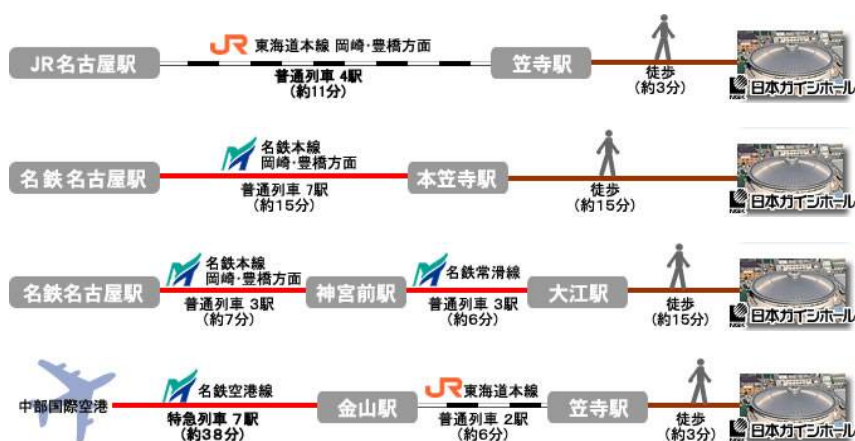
JR名古屋駅

JR 東海道本線 岡崎・豊橋方面

普通列車 4駅 (約11分)

笠寺駅

徒歩 (約3分)

日本ガイシホール

名鉄名古屋駅

名鉄本線 岡崎・豊橋方面

普通列車 7駅 (約15分)

本笠寺駅

徒歩 (約15分)

日本ガイシホール

名鉄名古屋駅

名鉄本線 岡崎・豊橋方面

普通列車 3駅 (約7分)

神宮前駅

名鉄常滑線

普通列車 3駅 (約6分)

大江駅

徒歩 (約15分)

日本ガイシホール

中部国際空港

名鉄空港線

特急列車 7駅 (約38分)

金山駅

JR 東海道本線

普通列車 2駅 (約6分)

笠寺駅

徒歩 (約3分)

日本ガイシホール